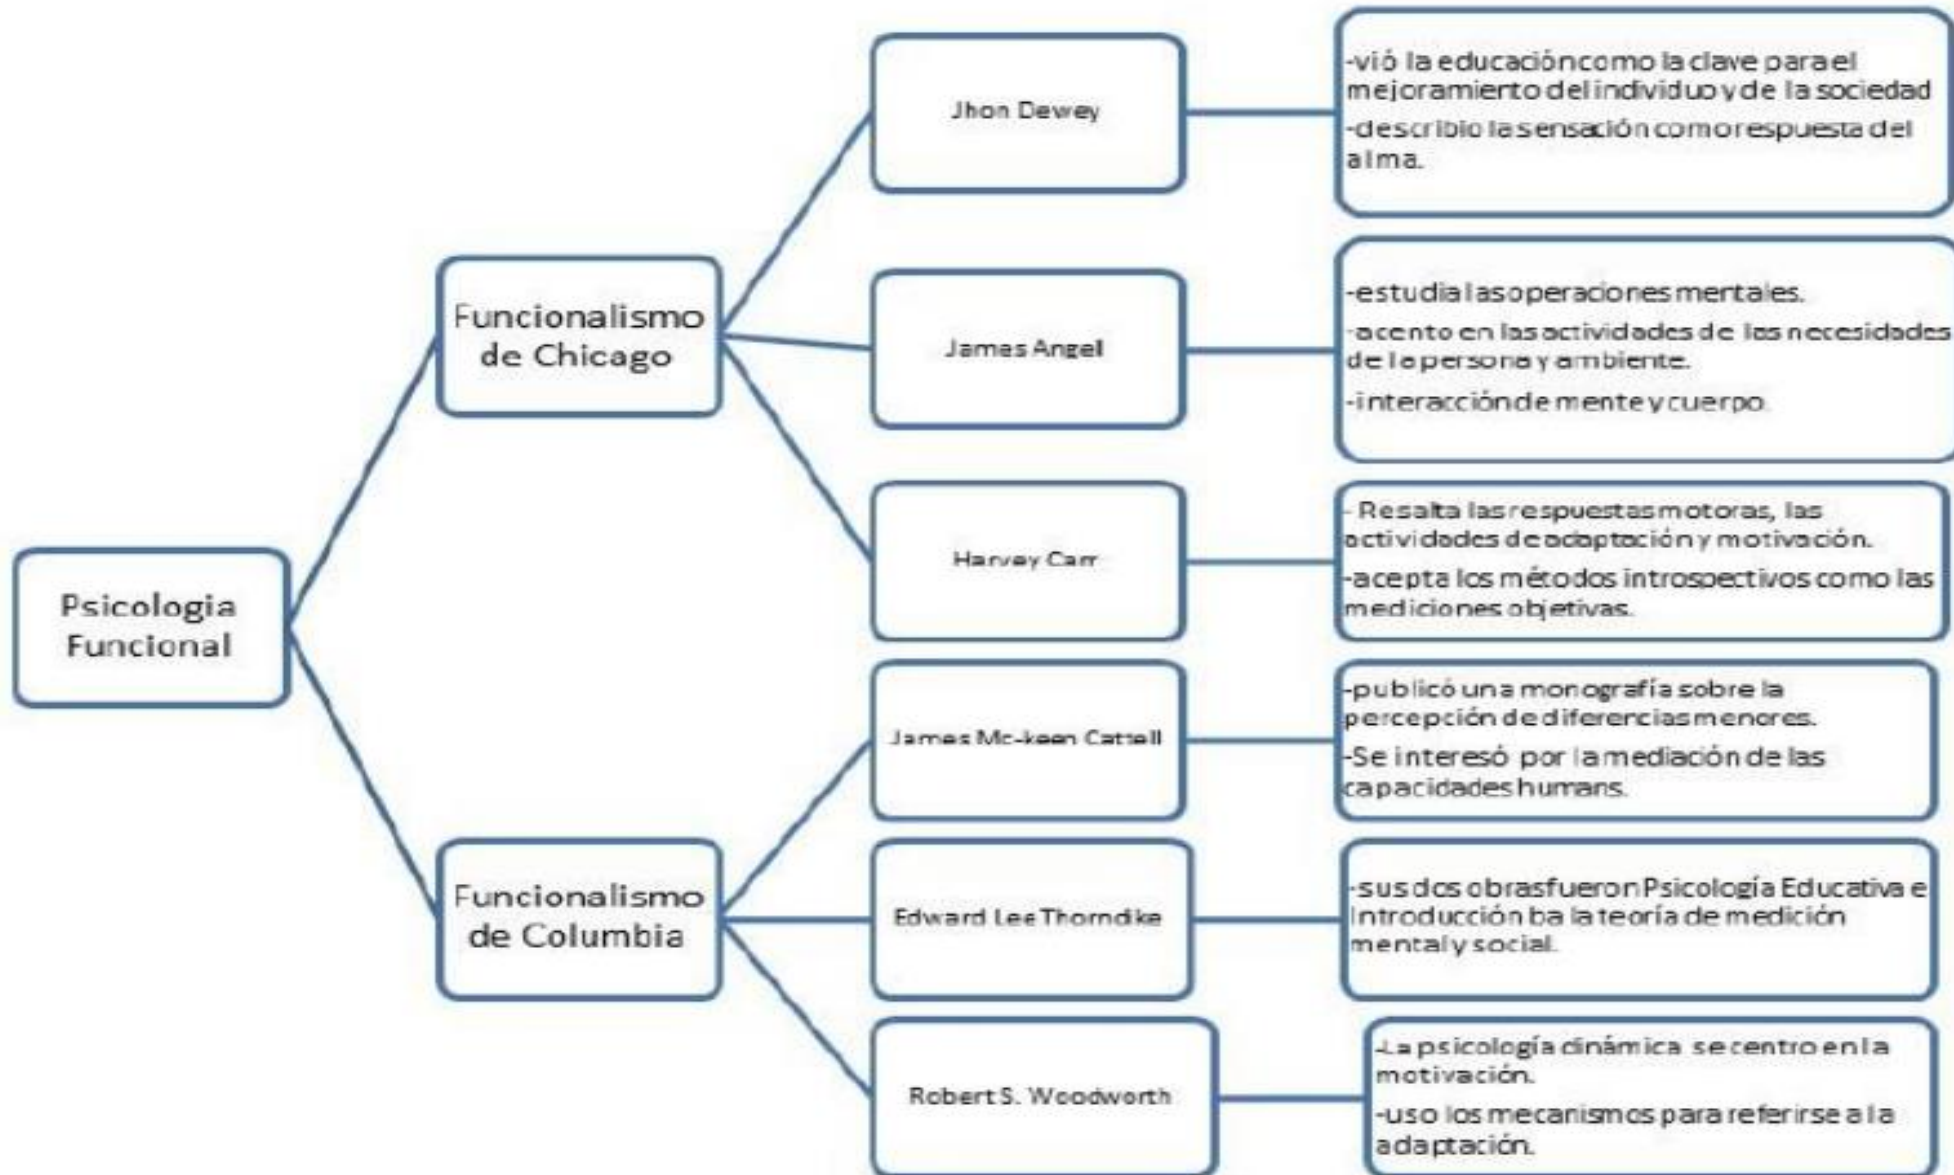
Psicologia Funcional

Funcionalismo de Chicago

Jhon Dewey

-vió la educacióncomo la clave para el mejoramiento del individuo y de la sociedad

-describio la sensación como respuesta del alma.

James Angel

-estudia las operaciones mentales.

-acento en las actividades de los necesidades de la persona y ambiente.

-interacción de mente y cuerpo.

Harvey Carr

- Resalta las respuestas motoras, las actividades de adaptación y motivación.

-acepta los métodos introspectivos como las mediciones objetivas.

Funcionalismo de Columbia

James Mc-keen Cattell

-publicó una monografía sobre la percepción de diferencias menores.

-Se interesó por la mediación de las capacidades humans.

Edward Lee Thorndike

-sus dos obras fueron Psicología Educativa e Introducción ba la teoría de medición mental y social.

Robert S. Woodworth

-La psicología dinámica se centro en la motivación.

-uso los mecanismos para referirse a la adaptación.